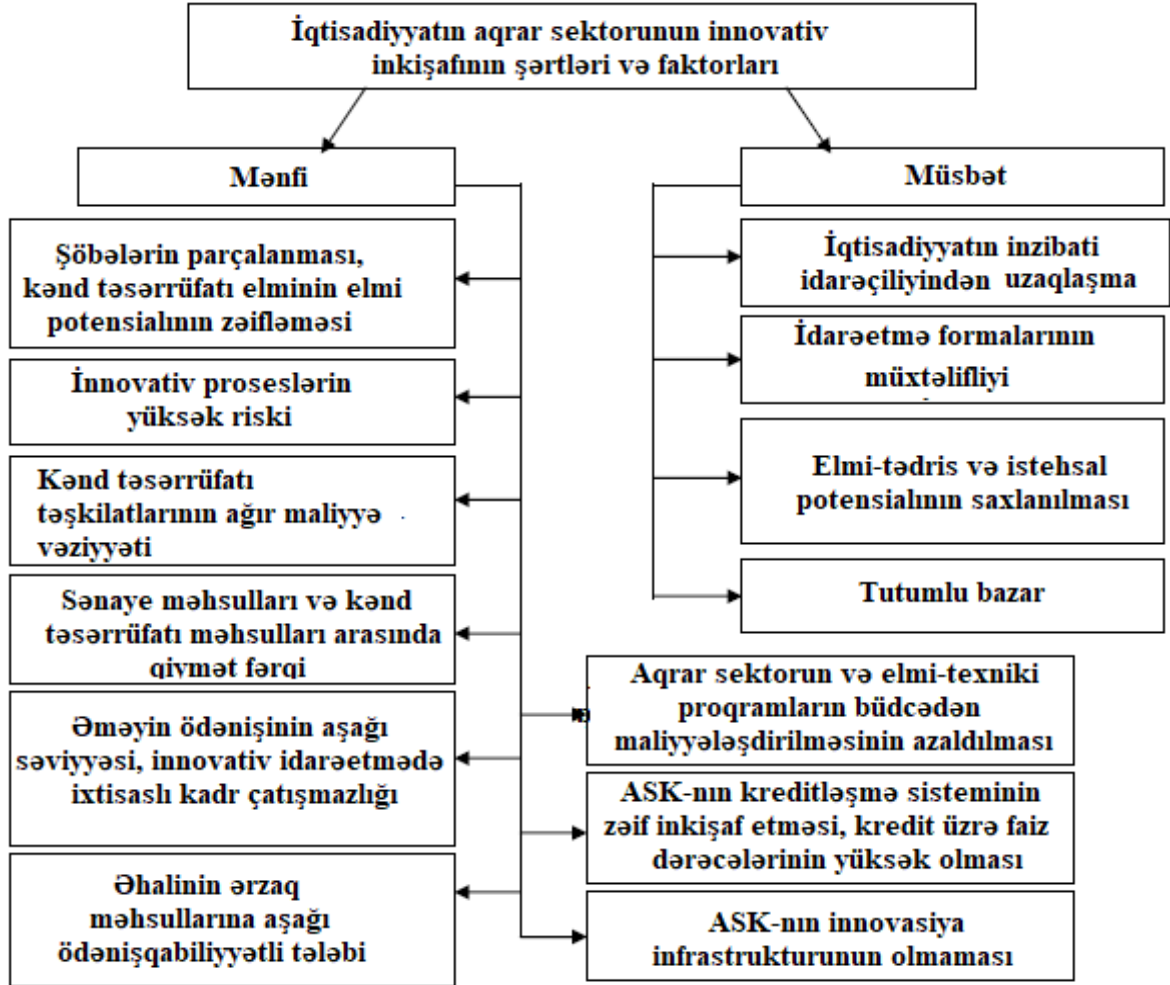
İqtisadiyyatın aqrar sektorunun innovativ inkişafının şərtləri və faktorları

Mənfi

Şöbələrin parçalanması, kənd təsərrüfatı elminin elmi potensialının zəifləməsi

İnnovativ proseslərin yüksək riski

Kənd təsərrüfatı təşkilatlarının ağır maliyyə vəziyyəti

Sənaye məhsulları və kənd təsərrüfatı məhsulları arasında qiymət fərqi

Əməyin ödənişinin aşağı səviyyəsi, innovativ idarəetmədə ixtisaslı kadr çatışmazlığı

Əhalinin ərzaq məhsullarına aşağı ödənişqabiliyyətli tələbi

Müsbət

İqtisadiyyatın inzibati idarəçiliyindən uzaqlaşma

İdarəetmə formalarının müxtəlifliyi

Elmi-tədris və istehsal potensialının saxlanılması

Tutumlu bazar

Aqrar sektorun və elmi-texniki proqramların büdcədən maliyyələşdirilməsinin azaldılması

ASK-nın kreditləşmə sisteminin zəif inkişaf etməsi, kredit üzrə faiz dərəcələrinin yüksək olması

ASK-nın innovasiya infrastrukturunun olmaması